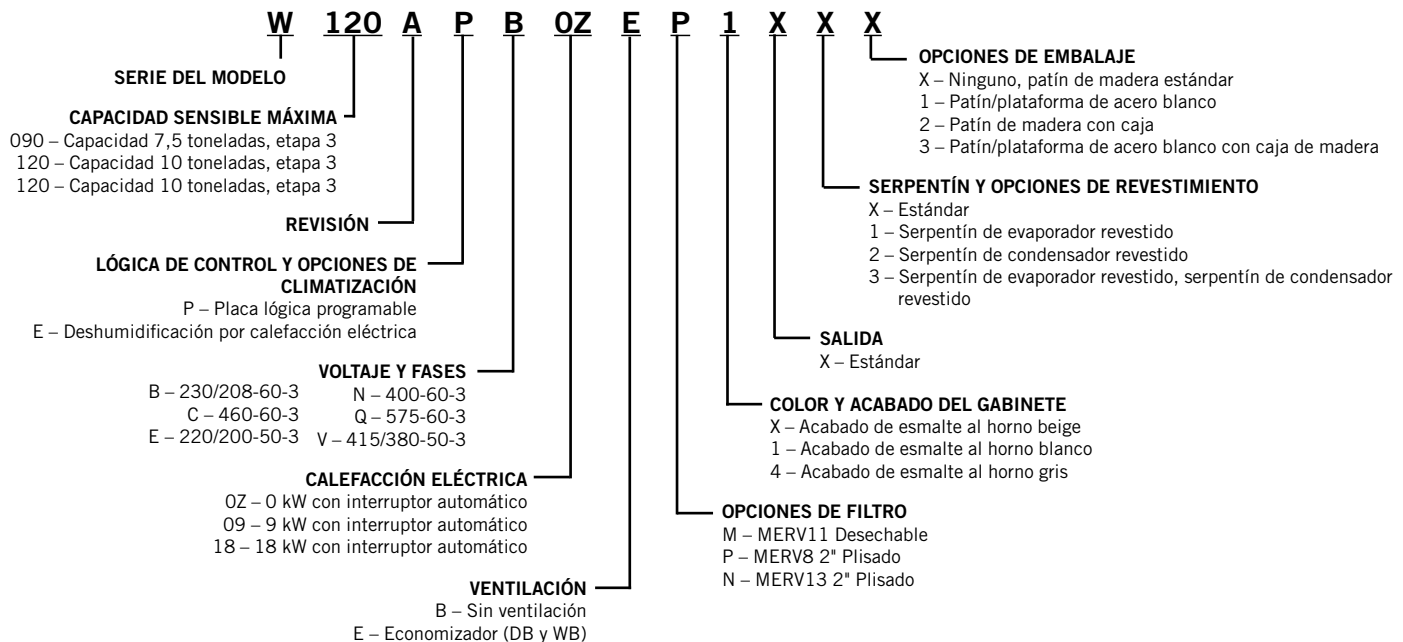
W 120 A P B 0Z E P 1 X X X

SERIE DEL MODELO

CAPACIDAD SENSIBLE MÁXIMA
090 – Capacidad 7,5 toneladas, etapa 3
120 – Capacidad 10 toneladas, etapa 3
120 – Capacidad 10 toneladas, etapa 3

REVISIÓN

LÓGICA DE CONTROL Y OPCIONES DE CLIMATIZACIÓN
P – Placa lógica programable
E – Deshumidificación por calefacción eléctrica

VOLTAJE Y FASES
B – 230/208-60-3
C – 460-60-3
E – 220/200-50-3
N – 400-60-3
Q – 575-60-3
V – 415/380-50-3

CALEFACCIÓN ELÉCTRICA
0Z – 0 kW con interruptor automático
09 – 9 kW con interruptor automático
18 – 18 kW con interruptor automático

VENTILACIÓN
B – Sin ventilación
E – Economizador (DB y WB)

OPCIONES DE EMBALAJE
X – Ninguno, patín de madera estándar
1 – Patín/plataforma de acero blanco
2 – Patín de madera con caja
3 – Patín/plataforma de acero blanco con caja de madera

SERPENTÍN Y OPCIONES DE REVESTIMIENTO
X – Estándar
1 – Serpentín de evaporador revestido
2 – Serpentín de condensador revestido
3 – Serpentín de evaporador revestido, serpentín de condensador revestido

SALIDA
X – Estándar

COLOR Y ACABADO DEL GABINETE
X – Acabado de esmalte al horno beige
1 – Acabado de esmalte al horno blanco
4 – Acabado de esmalte al horno gris

OPCIONES DE FILTRO
M – MERV11 Desechable
P – MERV8 2" Plisado
N – MERV13 2" Plisado